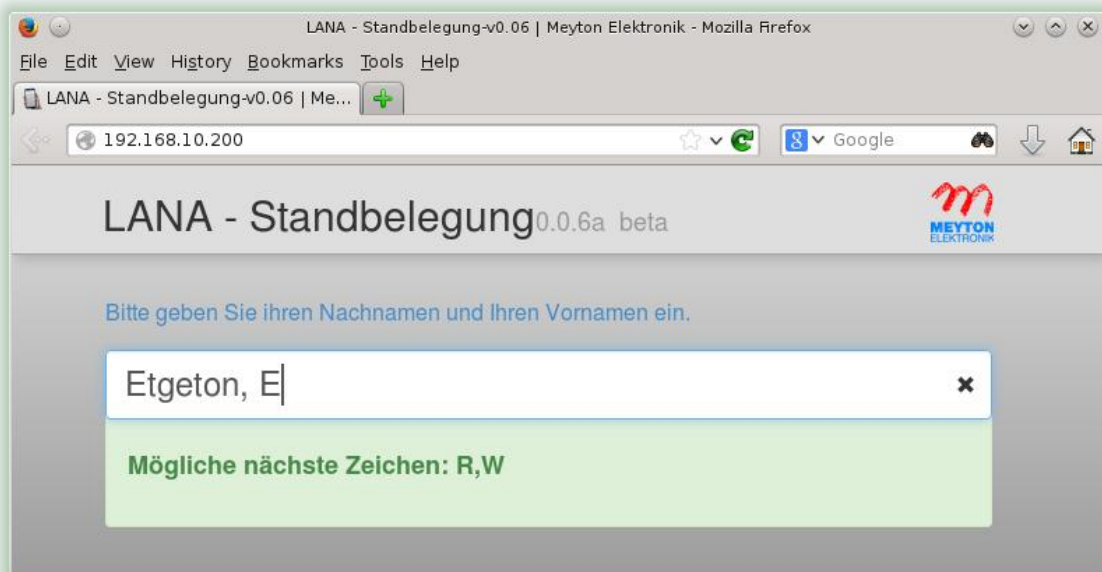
LANA - Standbelegung-v0.06 | Meyton Elektronik - Mozilla Firefox

File Edit View History Bookmarks Tools Help

LANA - Standbelegung-v0.06 | Me...

192.168.10.200

Google

LANA - Standbelegung0.0.6a beta

MEYTON ELEKTRONIK

Bitte geben Sie ihren Nachnamen und Ihren Vornamen ein.

Etgeton, E

Mögliche nächste Zeichen: R,W